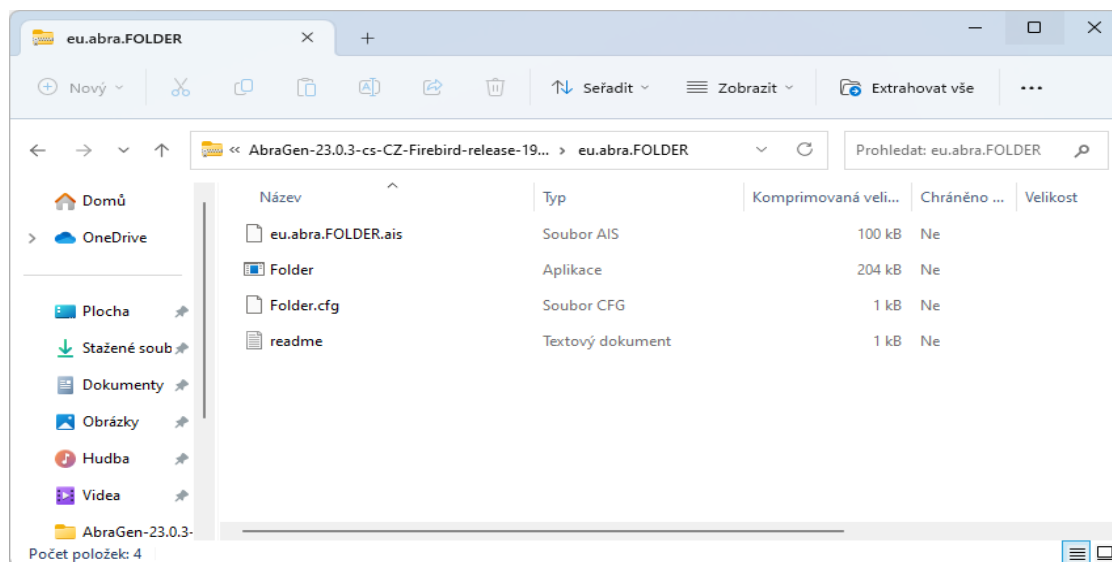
eu.abra.FOLDER

Nový Seřadit Zobrazit Extrahovat vše ...

« AbraGen-23.0.3-cs-CZ-Firebird-release-19... > eu.abra.FOLDER

Prohledat: eu.abra.FOLDER

Domů
OneDrive
Plocha
Stažené soub
Dokumenty
Obrázky
Hudba
Videa
AbraGen-23.0.3-

| Název | Typ | Komprimovaná veli... | Chráněno ... | Velikost |
|---|---|---|---|---|
| eu.abra.FOLDER.ais | Soubor AIS | 100 kB | Ne | |
| Folder | Aplikace | 204 kB | Ne | |
| Folder.cfg | Soubor CFG | 1 kB | Ne | |
| readme | Textový dokument | 1 kB | Ne | |

Počet položek: 4